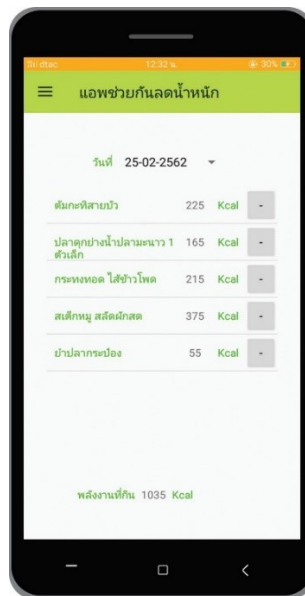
dtac 12:32 น. 30%

แอพช่วยกันลดน้ำหนัก

วันที่ 25-02-2562

| | | | |
|---|---|---|---|
| ต้มกะทิสายบัว | 225 | Kcal | - |
| ปลาดุกย่างน้ำปลามะนาว 1 ตัวเล็ก | 165 | Kcal | - |
| กระทงทอด ไส้ข้าวโพด | 215 | Kcal | - |
| สเต็กหมู สลัดผักสด | 375 | Kcal | - |
| ยำปลากระป๋อง | 55 | Kcal | - |

พลังงานที่กิน 1035 Kcal